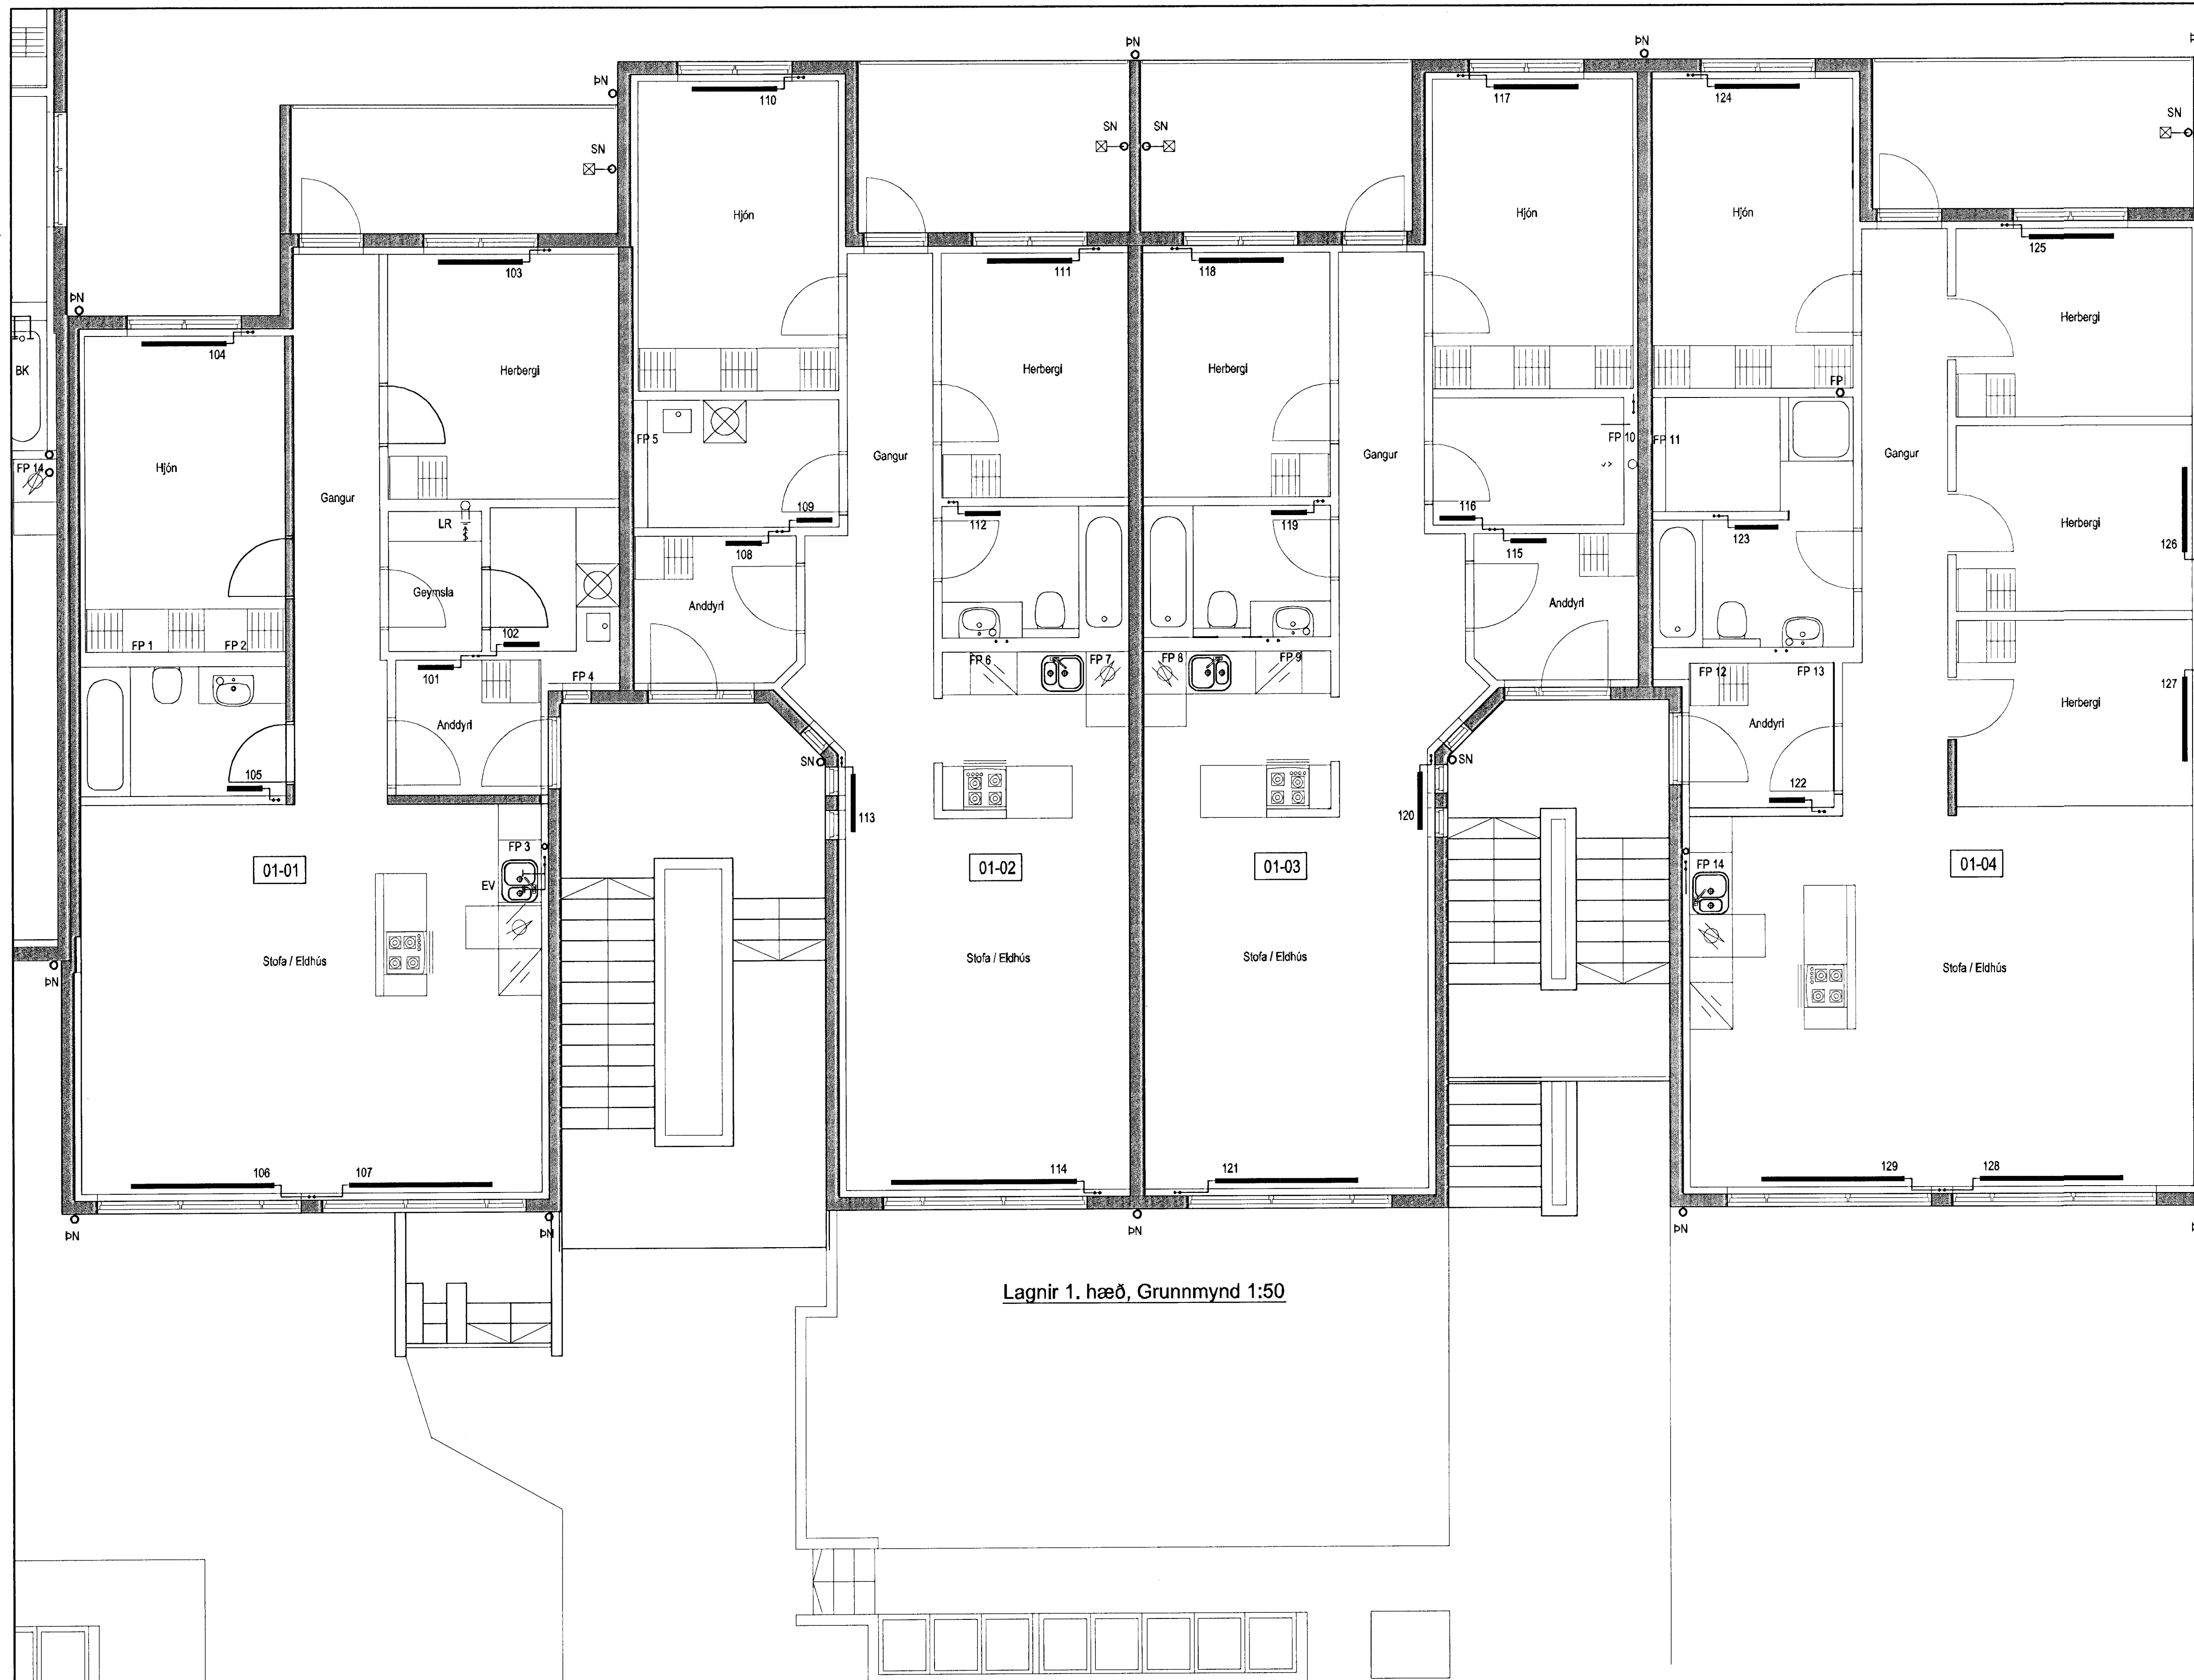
ÞN
ÞN
ÞN
ÞN
SN
SN
SN
SN
110
117
124
Hjón
Hjón
Hjón
103
111
118
125
ÞN
104
BK
Herbergi
Herbergi
Herbergi
Herbergi
FP
Hjón
FP 14
FP 5
Gangur
Gangur
FP 10
FP 11
Gangur
Gangur
LR
109
112
119
116
123
Herbergi
108
115
126
Geymsla
Anddyri
Anddyri
102
FP 1
FP 2
FP 6
FP 7
FP 8
FP 9
FP 12
FP 13
127
101
FP 4
Anddyri
Anddyri
Herbergi
105
SN
SN
122
113
120
FP 3
01-01
01-02
01-03
01-04
EV
FP 14
Stofa / Eldhús
Stofa / Eldhús
Stofa / Eldhús
Stofa / Eldhús
ÞN
106
107
114
121
129
128
ÞN
ÞN
ÞN
ÞN
Lagnir 1. hæð, Grunnmynd 1:50